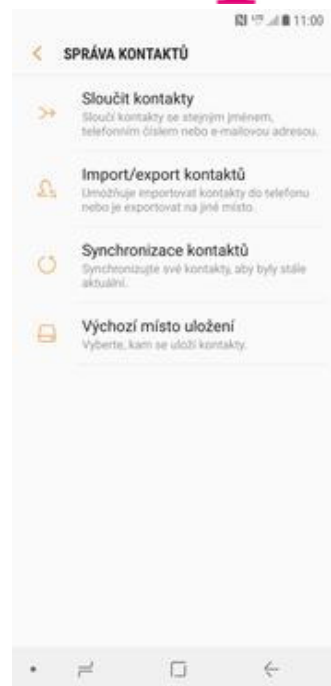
11:00

SPRÁVA KONTAKTŮ

Sloučit kontakty
Sloučí kontakty se stejným jménem, telefonním číslem nebo e-mailovou adresou.

Import/export kontaktů
Umožňuje importovat kontakty do telefonu nebo je exportovat na jiné místo.

Synchronizace kontaktů
Synchronizujte své kontakty, aby byly stále aktuální.

Výchozí místo uložení
Vyberte, kam se uloží kontakty.